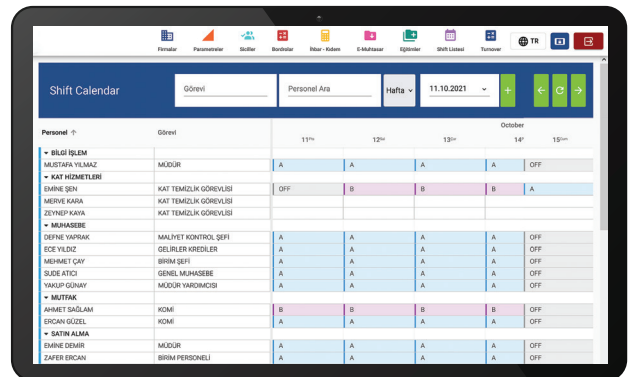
Firmalar Parametreler Sicililer Bordrolar İhbar - Kıdem E-Muhtasar Eğitimler Shift Listesi Turnover TR

Shift Calendar

Görevi

Personel Ara

Hafta

11.10.2021

+

October

| Personel ↑ | Görevi | 11Pts | 12Sal | 13Çar | 14Per | 15Cum |
|---|---|---|---|---|---|---|
| ▾ BİLGİ İŞLEM | | | | | | |
| MUSTAFA YILMAZ | MÜDÜR | A | A | A | A | OFF |
| ▾ KAT HİZMETLERİ | | | | | | |
| EMİNE ŞEN | KAT TEMİZLİK GÖREVLİSİ | OFF | B | B | B | A |
| MERVE KARA | KAT TEMİZLİK GÖREVLİSİ | | | | | |
| ZEYNEP KAYA | KAT TEMİZLİK GÖREVLİSİ | | | | | |
| ▾ MUHASEBE | | | | | | |
| DEFNE YAPRAK | MALİYET KONTROL ŞEFİ | A | A | A | A | OFF |
| ECE YILDIZ | GELİRLER KREDİLER | A | A | A | A | OFF |
| MEHMET ÇAY | BİRİM ŞEFİ | A | A | A | A | OFF |
| SUDE ATICI | GENEL MUHASEBE | A | A | A | A | OFF |
| YAKUP GÜNAY | MÜDÜR YARDIMCISI | A | A | A | A | OFF |
| ▾ MUTFAK | | | | | | |
| AHMET SAĞLAM | KOMİ | B | B | B | B | OFF |
| ERCAN GÜZEL | KOMİ | A | A | A | A | OFF |
| ▾ SATIN ALMA | | | | | | |
| EMİNE DEMİR | MÜDÜR | A | A | A | A | OFF |
| ZAFER ERCAN | BİRİM PERSONELİ | A | A | A | A | OFF |